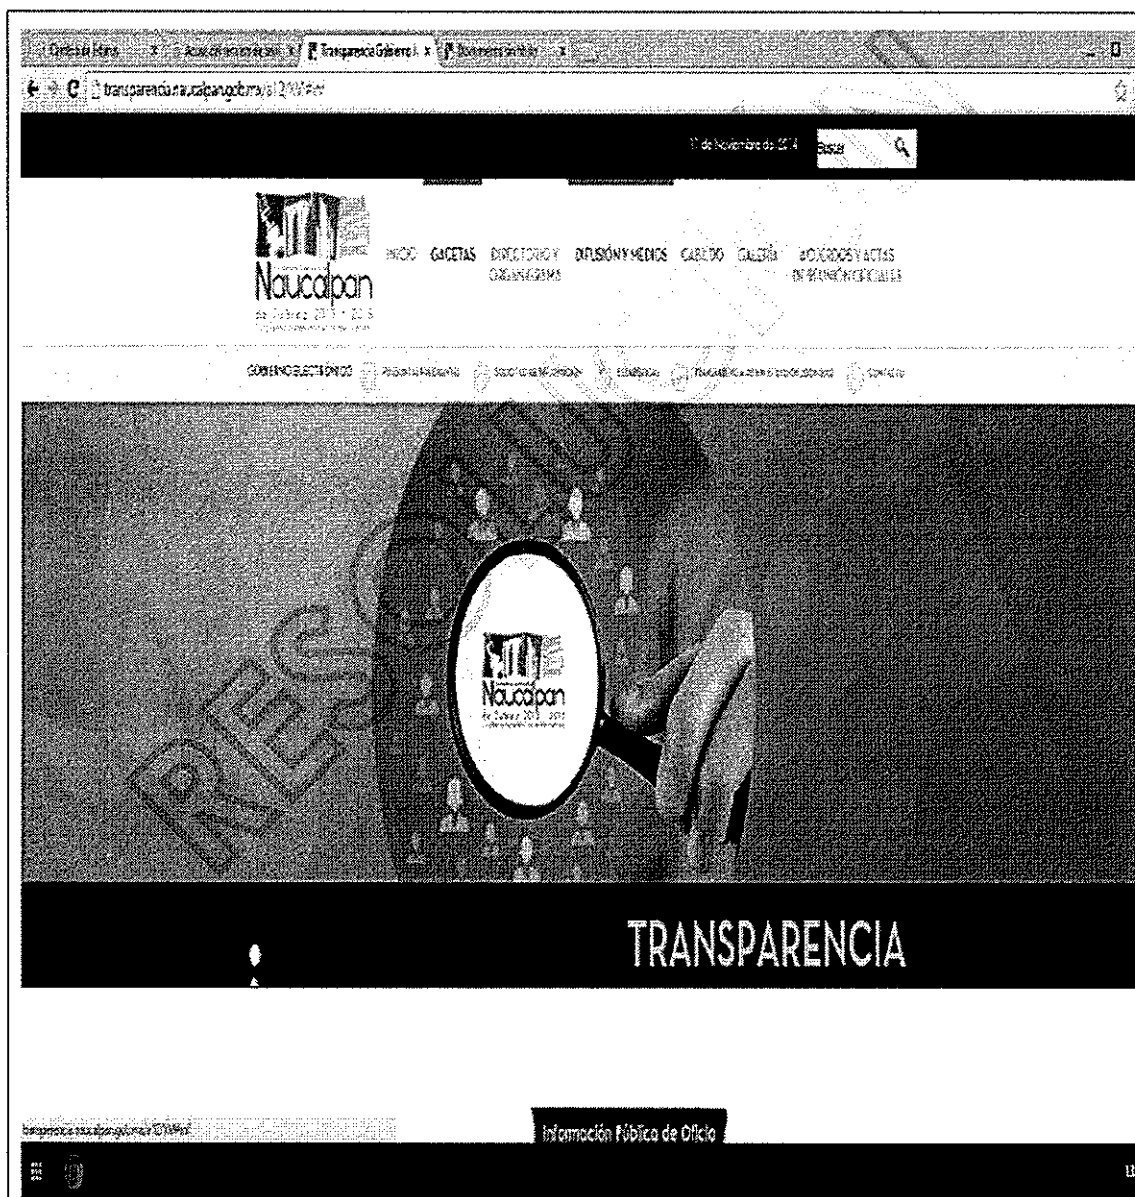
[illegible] × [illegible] × Transparencia Gobierno × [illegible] ×

transparencia.naucalpan.gob.mx/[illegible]

11 de Noviembre de 2014 Buscar

Naucalpan de Juárez 2013 - 2015

INICIO GACETAS DIRECTORIO Y ORGANIGRAMA DIFUSIÓN Y MEDIOS CABILDO GALERÍA ACUERDOS Y ACTAS DE REUNIONES OFICIALES

GOBIERNO ELECTRÓNICO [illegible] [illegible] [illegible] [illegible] CONTACTO

REG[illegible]

Naucalpan de Juárez 2013 - 2015

TRANSPARENCIA

Información Pública de Oficio

transparencia.naucalpan.gob.mx/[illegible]